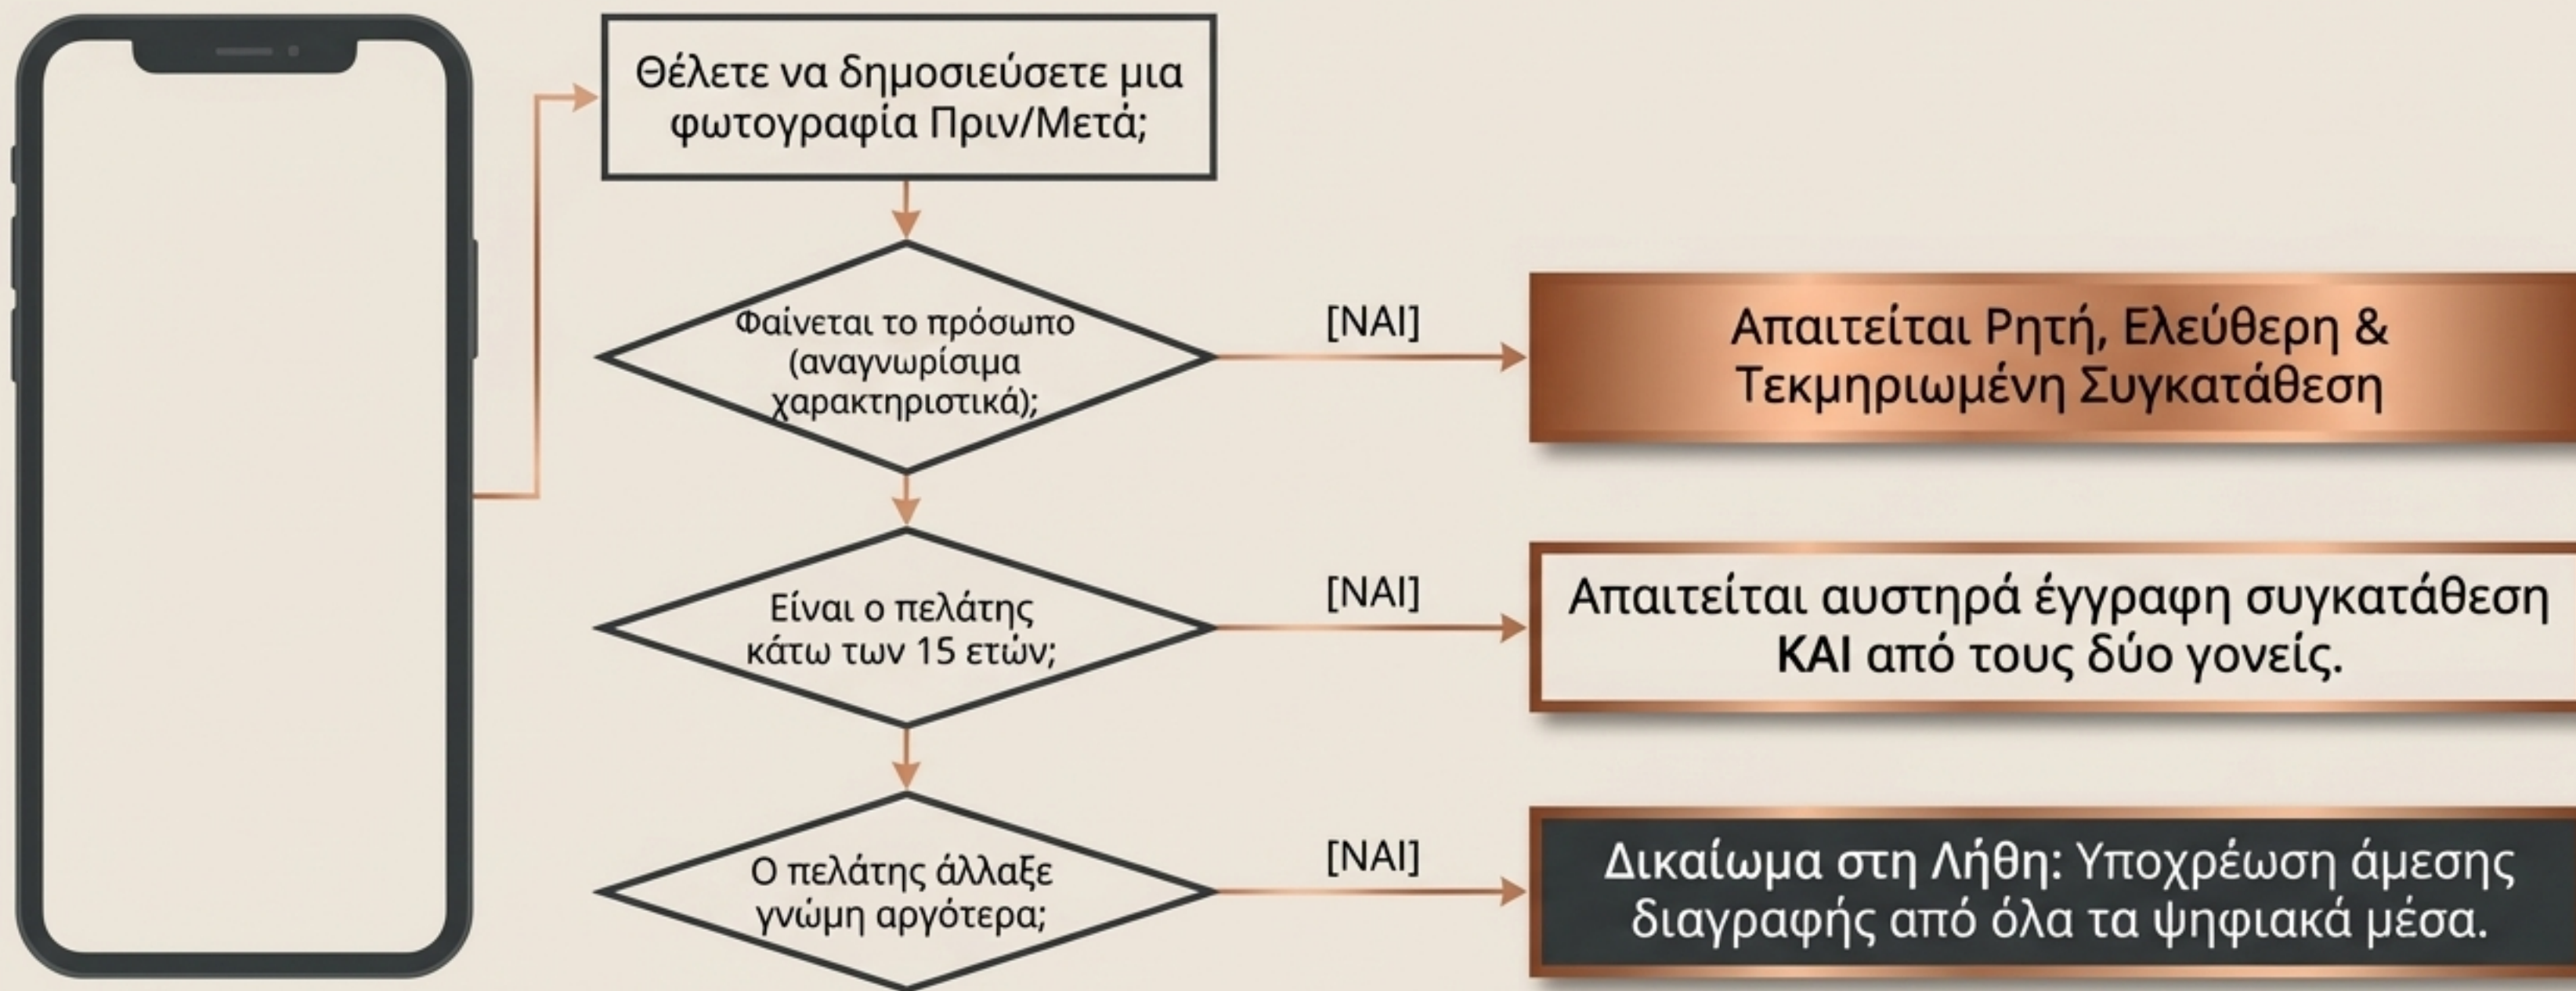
Θέλετε να δημοσιεύσετε μια φωτογραφία Πριν/Μετά;

Φαίνεται το πρόσωπο (αναγνωρίσιμα χαρακτηριστικά);

[ΝΑΙ]

Απαιτείται Ρητή, Ελεύθερη & Τεκμηριωμένη Συγκατάθεση

Είναι ο πελάτης κάτω των 15 ετών;

[ΝΑΙ]

Απαιτείται αυστηρά έγγραφη συγκατάθεση ΚΑΙ από τους δύο γονείς.

Ο πελάτης άλλαξε γνώμη αργότερα;

[ΝΑΙ]

Δικαίωμα στη Λήθη: Υποχρέωση άμεσης διαγραφής από όλα τα ψηφιακά μέσα.